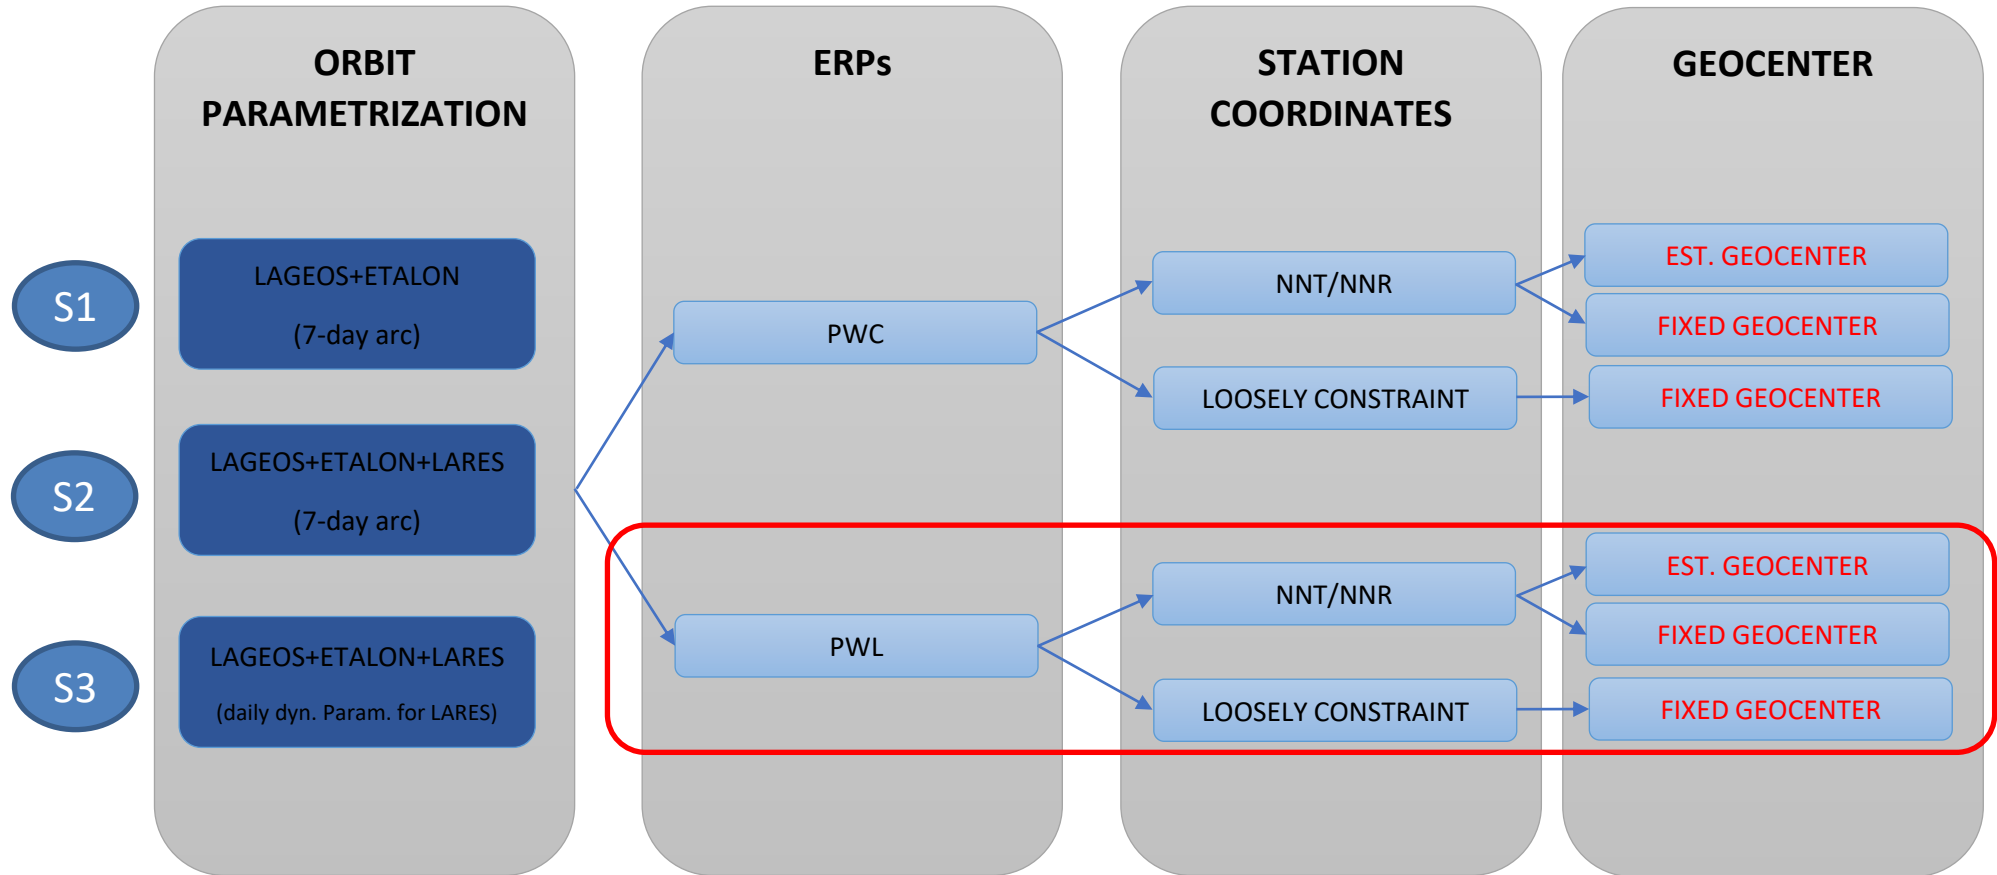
ORBIT PARAMETRIZATION

S1

LAGEOS+ETALON

(7-day arc)

S2

LAGEOS+ETALON+LARES

(7-day arc)

S3

LAGEOS+ETALON+LARES

(daily dyn. Param. for LARES)

ERPs

PWC

PWL

STATION COORDINATES

NNT/NNR

LOOSELY CONSTRAINT

NNT/NNR

LOOSELY CONSTRAINT

GEOCENTER

EST. GEOCENTER

FIXED GEOCENTER

FIXED GEOCENTER

EST. GEOCENTER

FIXED GEOCENTER

FIXED GEOCENTER